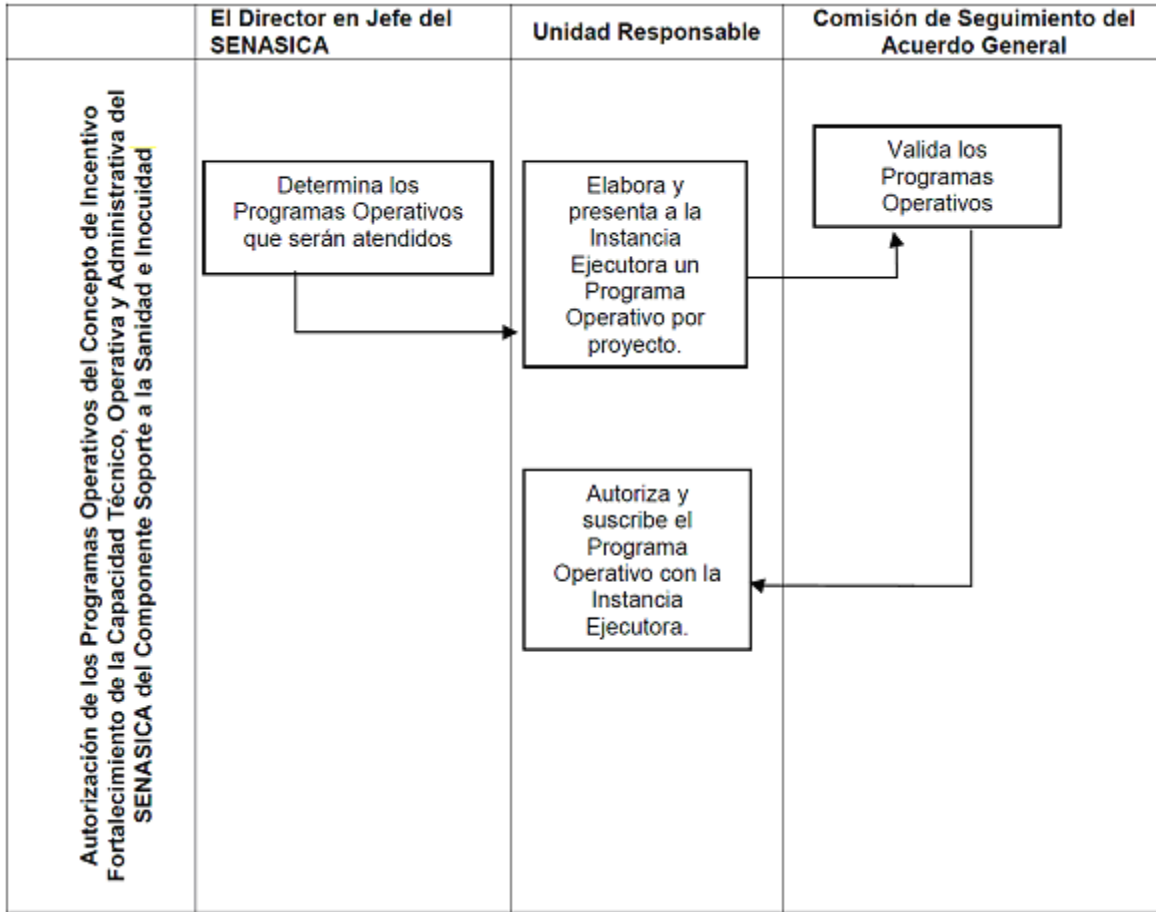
| | El Director en Jefe del SENASICA | Unidad Responsable | Comisión de Seguimiento del Acuerdo General |
|---|---|---|---|
| Autorización de los Programas Operativos del Concepto de Incentivo Fortalecimiento de la Capacidad Técnico, Operativa y Administrativa del SENASICA del Componente Soporte a la Sanidad e Inocuidad | Determina los Programas Operativos que serán atendidos | Elabora y presenta a la Instancia Ejecutora un Programa Operativo por proyecto. | Valida los Programas Operativos |
| | | Autoriza y suscribe el Programa Operativo con la Instancia Ejecutora. | |